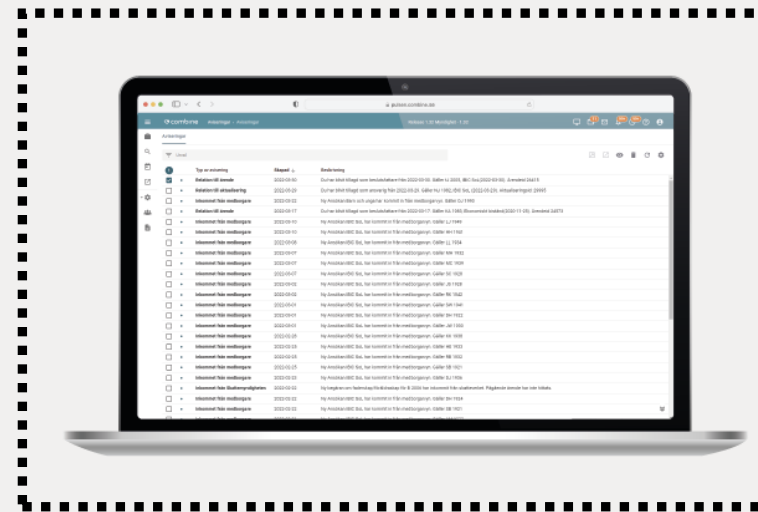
comfome

Aviseringar

Typ av avisering | Skapad | Beskrivning

Relation till ärende
Relation till aktualisering
Inkommet från medborgare
Relation till ärende
Inkommet från medborgare
Inkommet från medborgare
Inkommet från medborgare
Inkommet från medborgare
Inkommet från medborgare
Inkommet från medborgare
Inkommet från medborgare
Inkommet från medborgare
Inkommet från medborgare
Inkommet från medborgare
Inkommet från medborgare
Inkommet från medborgare
Inkommet från medborgare
Inkommet från medborgare
Inkommet från medborgare
Inkommet från medborgare
Inkommet från medborgare
Inkommet från medborgare
Inkommet från medborgare
Inkommet från medborgare
Inkommet från medborgare
Inkommet från Bostadsutredningen
Inkommet från medborgare
Inkommet från medborgare